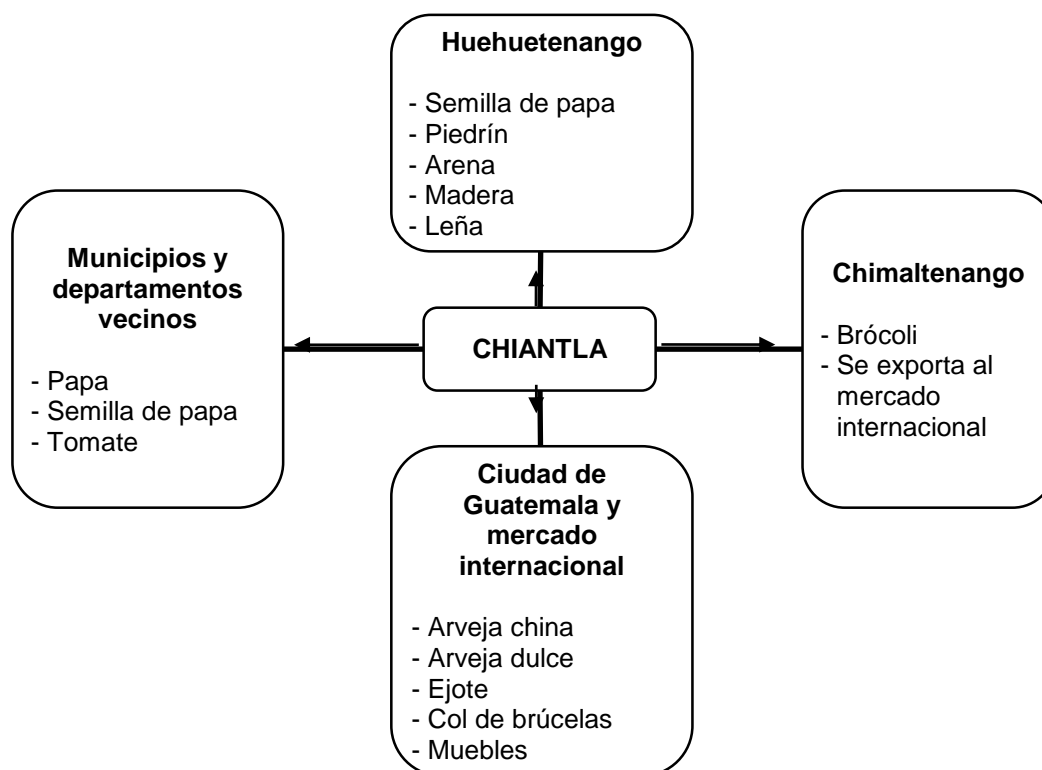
Huehuetenango

- Semilla de papa
- Piedrín
- Arena
- Madera
- Leña

Municipios y departamentos vecinos

- Papa
- Semilla de papa
- Tomate

CHIANTLA

Chimaltenango

- Brócoli
- Se exporta al mercado internacional

Ciudad de Guatemala y mercado internacional

- Arveja china
- Arveja dulce
- Ejote
- Col de brúcelas
- Muebles